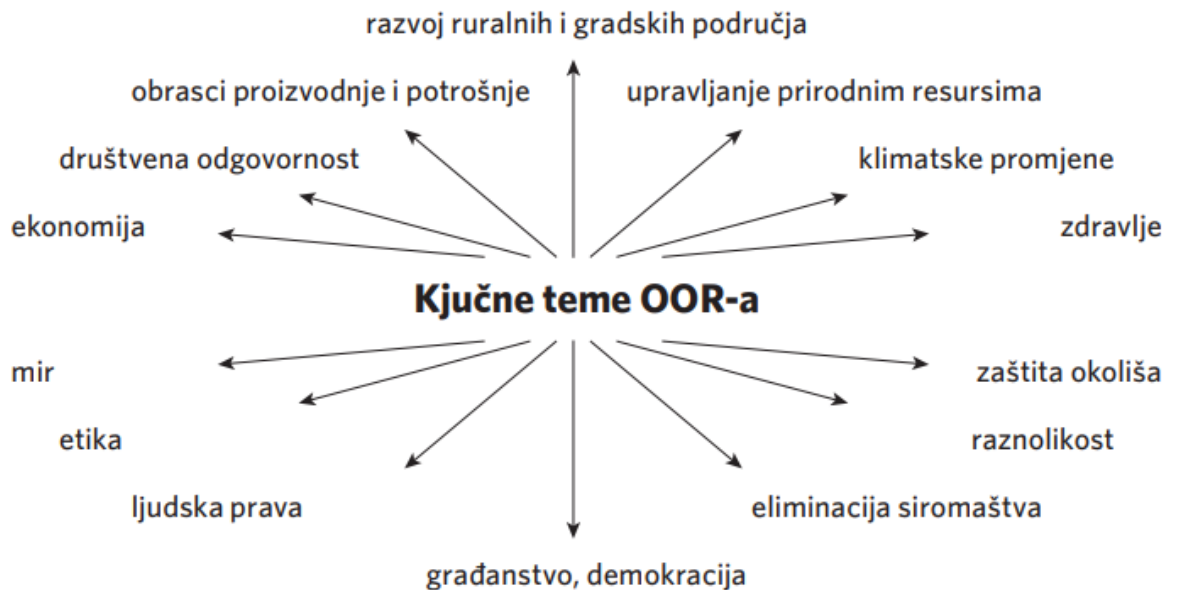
razvoj ruralnih i gradskih područja

obrasci proizvodnje i potrošnje

upravljanje prirodnim resursima

društvena odgovornost

klimatske promjene

ekonomija

zdravlje

Kjučne teme OOR-a

mir

zaštita okoliša

etika

raznolikost

ljudska prava

eliminacija siromaštva

građanstvo, demokracija